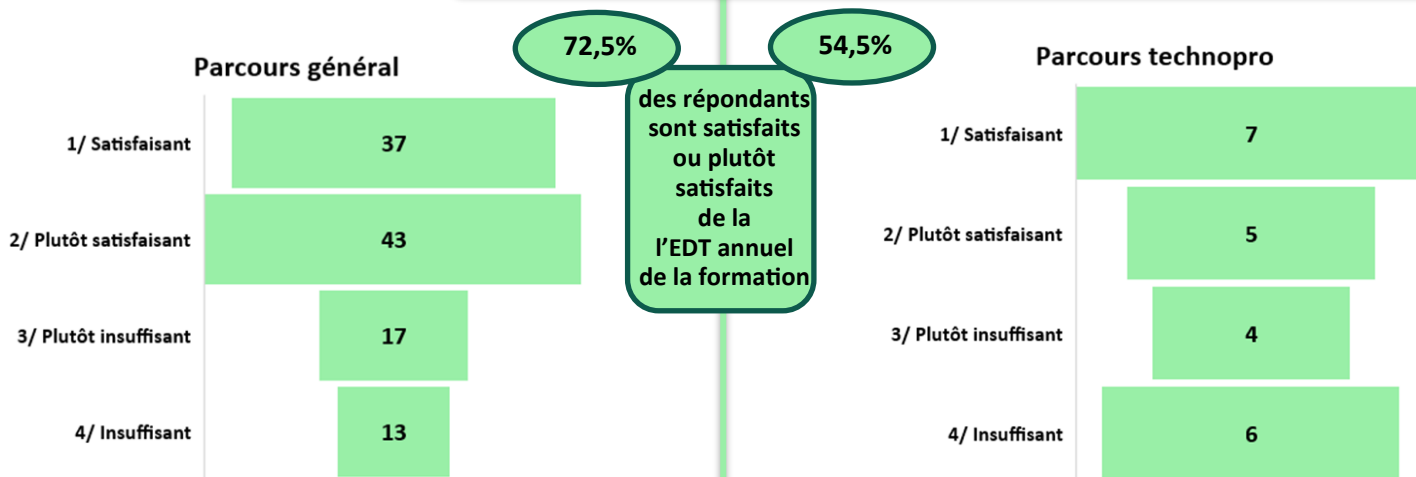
Parcours général

1/ Satisfaisant 37

2/ Plutôt satisfaisant 43

3/ Plutôt insuffisant 17

4/ Insuffisant 13

72,5%

54,5%

des répondants sont satisfaits ou plutôt satisfaits de la l'EDT annuel de la formation

Parcours technopro

1/ Satisfaisant 7

2/ Plutôt satisfaisant 5

3/ Plutôt insuffisant 4

4/ Insuffisant 6